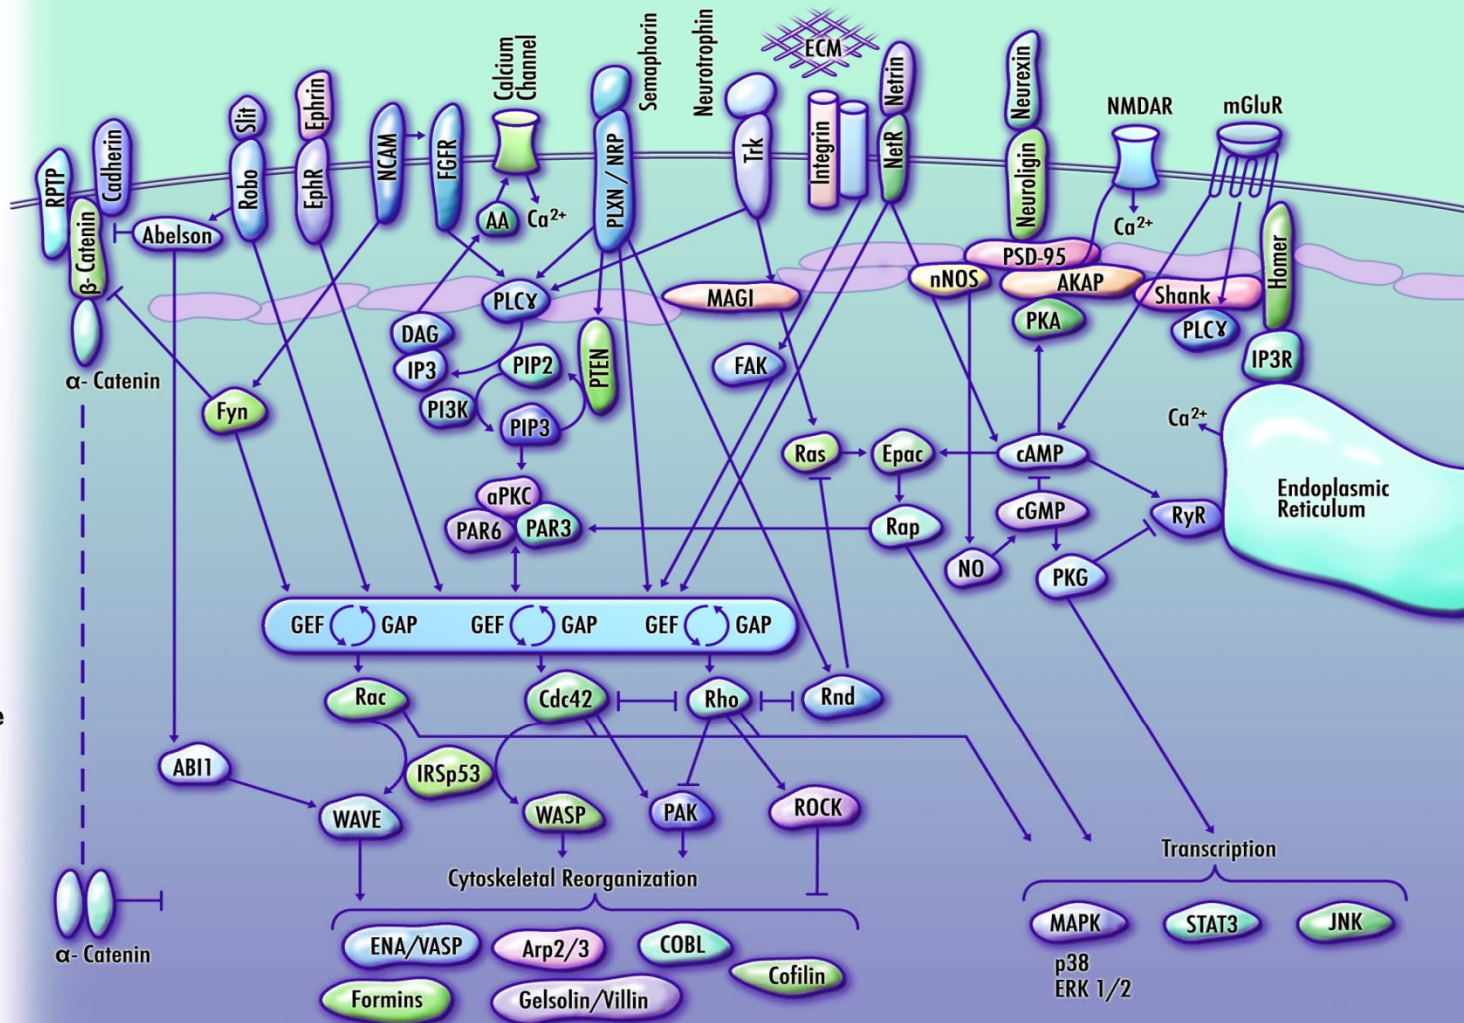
RPTP
Cadherin
β- Catenin
α- Catenin
Abelson
Slit
Robo
Ephrin
EphR
NCAM
FGFR
Calcium Channel
AA
$Ca^{2+}$
Semaphorin
PLXN / NRP
Neurotrophin
Trk
ECM
Integrin
Netrin
NetR
Neurexin
Neuroligin
NMDAR
$Ca^{2+}$
mGluR
PSD-95
nNOS
AKAP
Shank
Homer
PKA
PLCɣ
IP3R
$Ca^{2+}$
PLCɣ
MAGI
DAG
IP3
PIP2
PTEN
PI3K
PIP3
FAK
Fyn
Ras
Epac
cAMP
Endoplasmic Reticulum
aPKC
PAR6
PAR3
Rap
cGMP
RyR
NO
PKG
GEF
GAP
GEF
GAP
GEF
GAP
Rac
Cdc42
Rho
Rnd
ABI1
IRSp53
WAVE
WASP
PAK
ROCK
Cytoskeletal Reorganization
Transcription
α- Catenin
ENA/VASP
Arp2/3
COBL
Cofilin
Formins
Gelsolin/Villin
MAPK
p38
ERK 1/2
STAT3
JNK
e